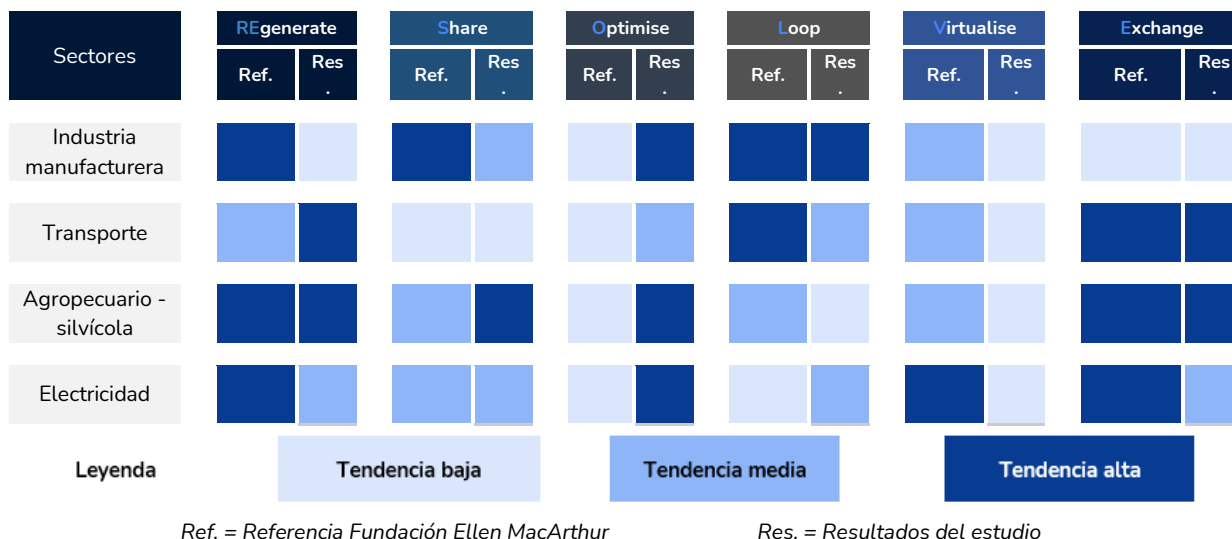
| Sectores | REgenerate Ref. | REgenerate Res. | Share Ref. | Share Res. | Optimise Ref. | Optimise Res. | Loop Ref. | Loop Res. | Virtualise Ref. | Virtualise Res. | Exchange Ref. | Exchange Res |
|---|---|---|---|---|---|---|---|---|---|---|---|---|
| Industria manufacturera | | | | | | | | | | | | |
| Transporte | | | | | | | | | | | | |
| Agropecuario - silvícola | | | | | | | | | | | | |
| Electricidad | | | | | | | | | | | | |

Leyenda Tendencia baja Tendencia media Tendencia alta

Ref. = Referencia Fundación Ellen MacArthur Res. = Resultados del estudio